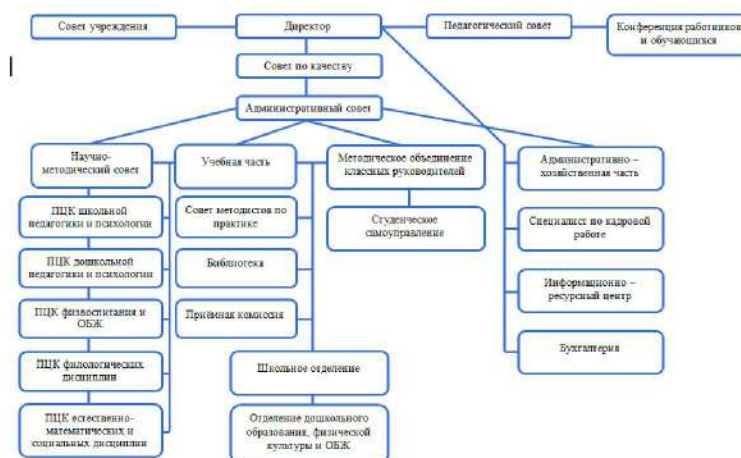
Совет учреждения

Директор

Педагогический совет

Конференция работников и обучающихся

Совет по качеству

Административный совет

Научно-методический совет

Учебная часть

Методическое объединение классных руководителей

Административно – хозяйственная часть

ПЦК школьной педагогики и психологии

ПЦК дошкольной педагогики и психологии

ПЦК физвоспитания и ОБЖ

ПЦК филологических дисциплин

ПЦК естественно-математических и социальных дисциплин

Совет методистов по практике

Библиотека

Приёмная комиссия

Студенческое самоуправление

Специалист по кадровой работе

Информационно – ресурсный центр

Бухгалтерия

Школьное отделение

Отделение дошкольного образования, физической культуры и ОБЖ